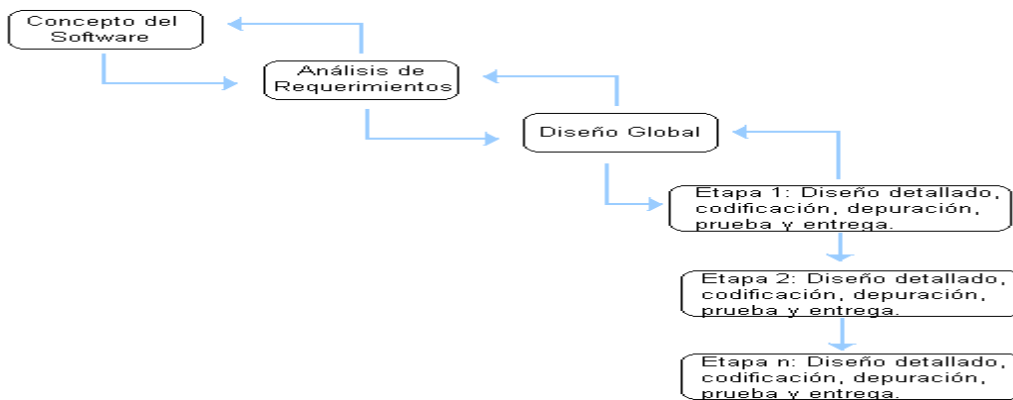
Concepto del Software

Análisis de Requerimientos

Diseño Global

Etapa 1: Diseño detallado, codificación, depuración, prueba y entrega.

Etapa 2: Diseño detallado, codificación, depuración, prueba y entrega.

Etapa n: Diseño detallado, codificación, depuración, prueba y entrega.